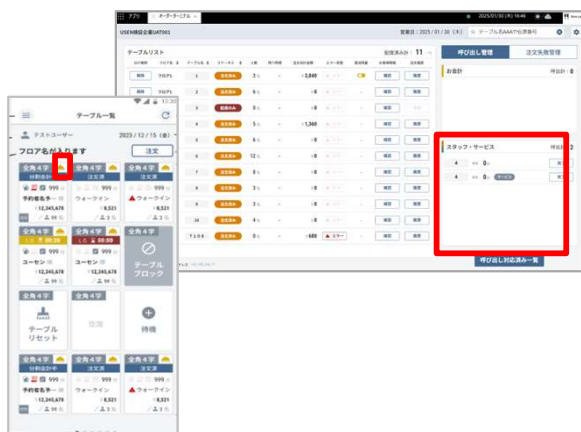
テーブル一覧

テストユーザー

2023 / 12 / 15 (金)

フロア名が入ります

注文

全角４字

全角４字

全角４字

分割会計中

注文済

注文済

999

999

999

予約者名予…

ウォークイン

ウォークイン

¥12,345,678

¥8,521

¥8,521

全角４字

全角４字

全角４字

00:00

00:00

999

999

コーセン

コーセン

テーブルブロック

¥12,345,678

¥12,345,678

テーブルリセット

空席

待機

全角４字

全角４字

全角４字

分割会計中

注文済

注文済

999

999

999

予約者名予…

ウォークイン

ウォークイン

¥12,345,678

¥8,521

¥8,521

オーダーターミナル

2025/01/30 (木) 16:46

USEN検証企業UAT001

営業日：2025 / 01 / 30 (木)

テーブル名AAAや伝票番号

テーブルリスト

配膳済み計：11

呼び出し管理

注文失敗管理

お会計

呼出計：0

スタッフ・サービス

呼出計：2

4

0

4

0

サービス

呼び出し対応済み一覧

フロアL

注文済み

¥2,849

詳細

確認

退席済み

¥1,360

¥680

エラー

T104